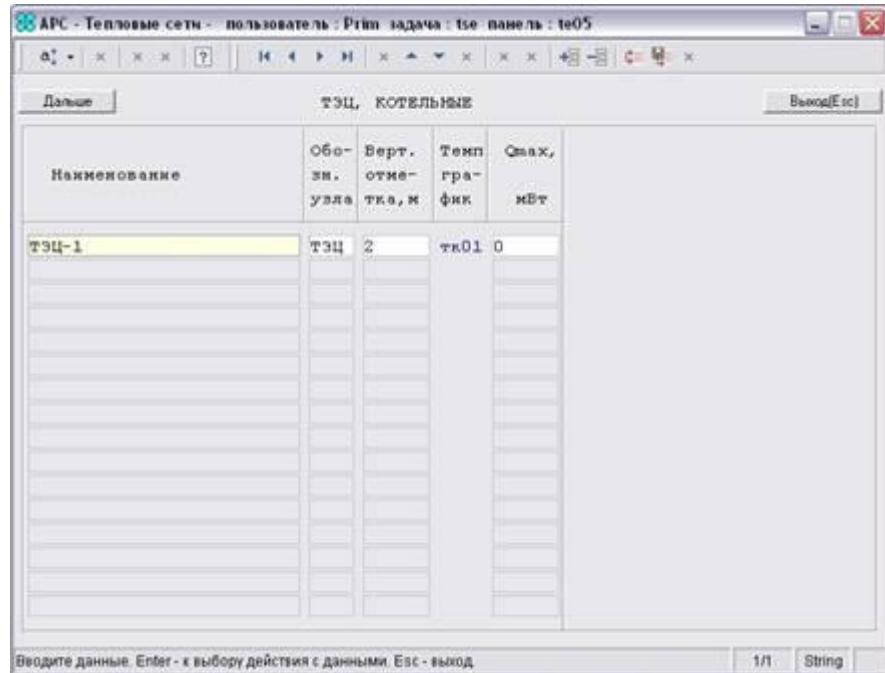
APC - Тепловые сети - пользователь : Prim задача : tse панель : te05

Дальше

ТЭЦ, КОТЕЛЬНЫЕ

Выход[Esc]

| Наименование | Обозн. узла | Верт. отметка, м | Темп график | Qmax, мВт |
|---|---|---|---|---|
| ТЭЦ-1 | ТЭЦ | 2 | тк01 | 0 |

Вводите данные. Enter - к выбору действия с данными. Esc - выход

1/1 String